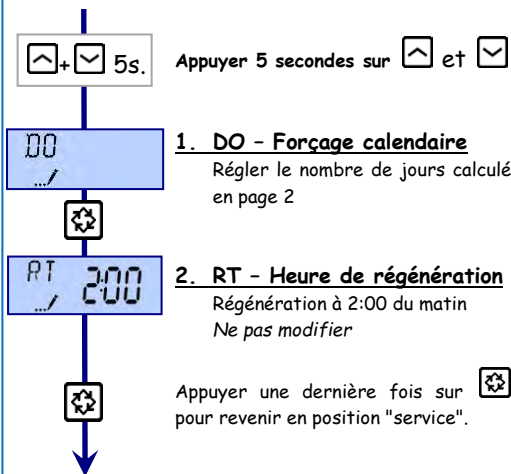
+ 5s.

Appuyer 5 secondes sur et

DO

1. DO – Forçage calendaire
Régler le nombre de jours calculé en page 2

RT 2:00

2. RT – Heure de régénération
Régénération à 2:00 du matin
Ne pas modifier

Appuyer une dernière fois sur pour revenir en position "service".